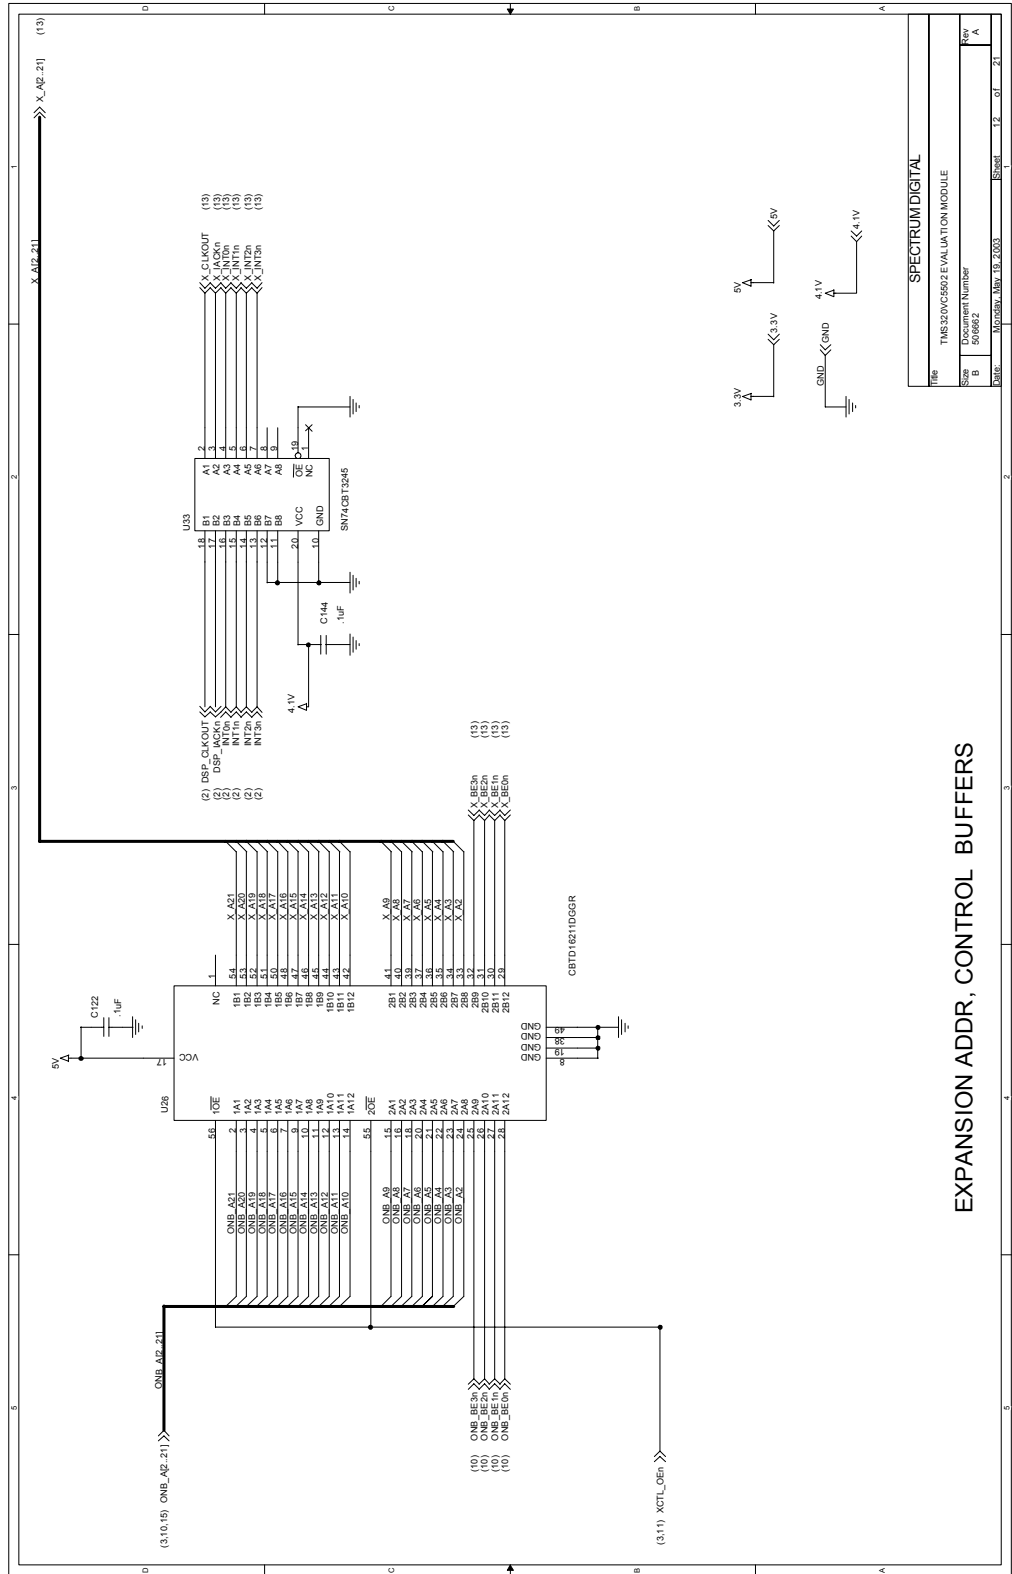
EXPANSION ADDR, CONTROL BUFFERS

SPECTRUM DIGITAL
Title
TMS320VC5502 EVALUATION MODULE
Size B
Document Number 506662
Rev A
Date: Monday, May 19, 2003
Sheet 12 of 21

X_A[2..21] (13)
X_A[2..21]

(13) X_CLKOUT
(13) X_IACKn
(13) X_INT0n
(13) X_INT1n
(13) X_INT2n
(13) X_INT3n

(2) DSP_CLKOUT
(2) DSP_IACKn
(2) INT0n
(2) INT1n
(2) INT2n
(2) INT3n

U33
SN74CBT3245
B1 18, B2 17, B3 16, B4 15, B5 14, B6 13, B7 12, B8 11
A1 2, A2 3, A3 4, A4 5, A5 6, A6 7, A7 8, A8 9
VCC 20
GND 10
$\overline{OE}$ 19
NC 1

C144
.1uF
4.1V

5V
3.3V
4.1V
GND

(13) X_BE3n
(13) X_BE2n
(13) X_BE1n
(13) X_BE0n

U26
CBTD16211DGGR
5V
C122
.1uF
VCC 17
NC 1
$1\overline{OE}$ 56
$2\overline{OE}$ 55
1A1 2, 1A2 3, 1A3 4, 1A4 5, 1A5 6, 1A6 7, 1A7 8, 1A8 9, 1A9 10, 1A10 11, 1A11 12, 1A12 14
1B1 54, 1B2 53, 1B3 52, 1B4 51, 1B5 50, 1B6 48, 1B7 47, 1B8 46, 1B9 45, 1B10 44, 1B11 43, 1B12 42
2A1 15, 2A2 16, 2A3 18, 2A4 20, 2A5 21, 2A6 22, 2A7 23, 2A8 24, 2A9 25, 2A10 26, 2A11 27, 2A12 28
2B1 41, 2B2 40, 2B3 39, 2B4 37, 2B5 36, 2B6 35, 2B7 34, 2B8 33, 2B9 32, 2B10 31, 2B11 30, 2B12 29
GND 49
GND 38
GND 19
GND 8

X_A21, X_A20, X_A19, X_A18, X_A17, X_A16, X_A15, X_A14, X_A13, X_A12, X_A11, X_A10
X_A9, X_A8, X_A7, X_A6, X_A5, X_A4, X_A3, X_A2

ONB_A21, ONB_A20, ONB_A19, ONB_A18, ONB_A17, ONB_A16, ONB_A15, ONB_A14, ONB_A13, ONB_A12, ONB_A11, ONB_A10
ONB_A9, ONB_A8, ONB_A7, ONB_A6, ONB_A5, ONB_A4, ONB_A3, ONB_A2

ONB_A[2..21]
(3,10,15) ONB_A[2..21]

(10) ONB_BE3n
(10) ONB_BE2n
(10) ONB_BE1n
(10) ONB_BE0n

(3,11) XCTL_OEn

D C B A
1 2 3 4 5